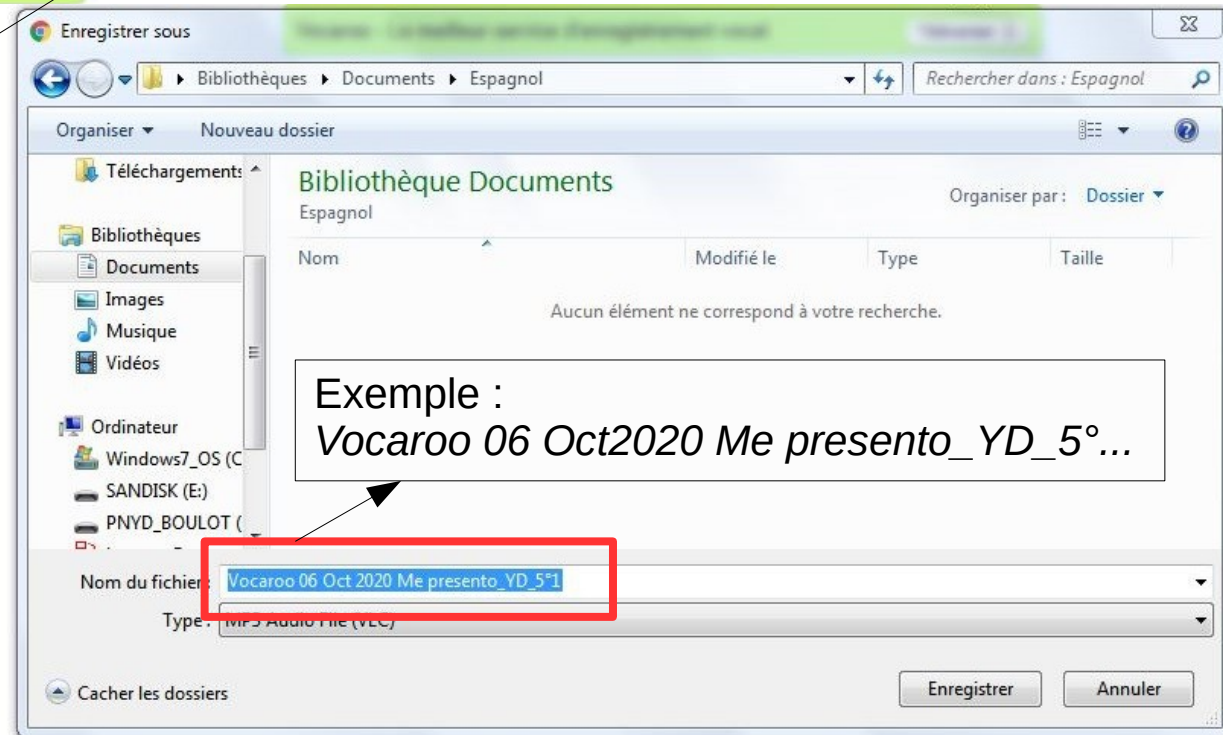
Enregistrer sous

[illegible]

Bibliothèques ▸ Documents ▸ Espagnol

Rechercher dans : Espagnol

Organiser ▾ Nouveau dossier

Téléchargements

Bibliothèques
Documents
Images
Musique
Vidéos

Ordinateur
Windows7_OS (C
SANDISK (E:)
PNYD_BOULOT (

Bibliothèque Documents
Espagnol

Organiser par : Dossier ▾

| Nom | Modifié le | Type | Taille |
|---|---|---|---|

Aucun élément ne correspond à votre recherche.

Exemple :
*Vocaroo 06 Oct2020 Me presento_YD_5°...*

Nom du fichier : Vocaroo 06 Oct 2020 Me presento_YD_5°1

Type : MP3 Audio File (VLC)

Cacher les dossiers

Enregistrer Annuler